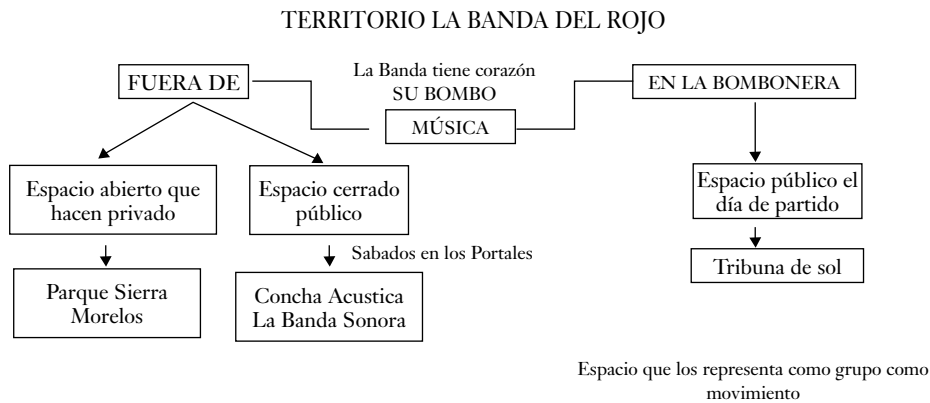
TERRITORIO LA BANDA DEL ROJO

FUERA DE

La Banda tiene corazón
SU BOMBO

MÚSICA

EN LA BOMBONERA

Espacio abierto que hacen privado

Parque Sierra Morelos

Espacio cerrado público

Sabados en los Portales

Concha Acustica La Banda Sonora

Espacio público el día de partido

Tribuna de sol

Espacio que los representa como grupo como movimiento